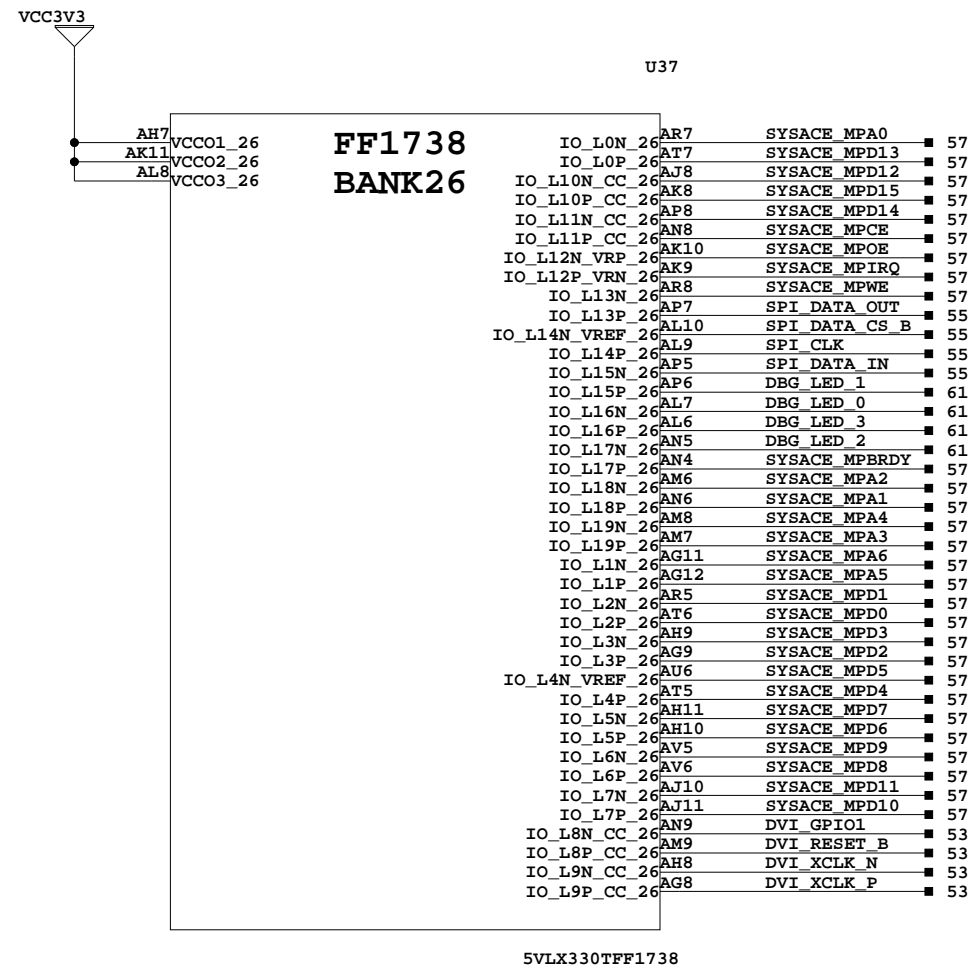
VCC3V3

U37

AH7 VCCO1_26
AK11 VCCO2_26
AL8 VCCO3_26

FF1738
BANK26

| Pin name | Pin | Net | Page |
|---|---|---|---|
| IO_L0N_26 | AR7 | SYSACE_MPA0 | 57 |
| IO_L0P_26 | AT7 | SYSACE_MPD13 | 57 |
| IO_L10N_CC_26 | AJ8 | SYSACE_MPD12 | 57 |
| IO_L10P_CC_26 | AK8 | SYSACE_MPD15 | 57 |
| IO_L11N_CC_26 | AP8 | SYSACE_MPD14 | 57 |
| IO_L11P_CC_26 | AN8 | SYSACE_MPCE | 57 |
| IO_L12N_VRP_26 | AK10 | SYSACE_MPOE | 57 |
| IO_L12P_VRN_26 | AK9 | SYSACE_MPIRQ | 57 |
| IO_L13N_26 | AR8 | SYSACE_MPWE | 57 |
| IO_L13P_26 | AP7 | SPI_DATA_OUT | 55 |
| IO_L14N_VREF_26 | AL10 | SPI_DATA_CS_B | 55 |
| IO_L14P_26 | AL9 | SPI_CLK | 55 |
| IO_L15N_26 | AP5 | SPI_DATA_IN | 55 |
| IO_L15P_26 | AP6 | DBG_LED_1 | 61 |
| IO_L16N_26 | AL7 | DBG_LED_0 | 61 |
| IO_L16P_26 | AL6 | DBG_LED_3 | 61 |
| IO_L17N_26 | AN5 | DBG_LED_2 | 61 |
| IO_L17P_26 | AN4 | SYSACE_MPBRDY | 57 |
| IO_L18N_26 | AM6 | SYSACE_MPA2 | 57 |
| IO_L18P_26 | AN6 | SYSACE_MPA1 | 57 |
| IO_L19N_26 | AM8 | SYSACE_MPA4 | 57 |
| IO_L19P_26 | AM7 | SYSACE_MPA3 | 57 |
| IO_L1N_26 | AG11 | SYSACE_MPA6 | 57 |
| IO_L1P_26 | AG12 | SYSACE_MPA5 | 57 |
| IO_L2N_26 | AR5 | SYSACE_MPD1 | 57 |
| IO_L2P_26 | AT6 | SYSACE_MPD0 | 57 |
| IO_L3N_26 | AH9 | SYSACE_MPD3 | 57 |
| IO_L3P_26 | AG9 | SYSACE_MPD2 | 57 |
| IO_L4N_VREF_26 | AU6 | SYSACE_MPD5 | 57 |
| IO_L4P_26 | AT5 | SYSACE_MPD4 | 57 |
| IO_L5N_26 | AH11 | SYSACE_MPD7 | 57 |
| IO_L5P_26 | AH10 | SYSACE_MPD6 | 57 |
| IO_L6N_26 | AV5 | SYSACE_MPD9 | 57 |
| IO_L6P_26 | AV6 | SYSACE_MPD8 | 57 |
| IO_L7N_26 | AJ10 | SYSACE_MPD11 | 57 |
| IO_L7P_26 | AJ11 | SYSACE_MPD10 | 57 |
| IO_L8N_CC_26 | AN9 | DVI_GPIO1 | 53 |
| IO_L8P_CC_26 | AM9 | DVI_RESET_B | 53 |
| IO_L9N_CC_26 | AH8 | DVI_XCLK_N | 53 |
| IO_L9P_CC_26 | AG8 | DVI_XCLK_P | 53 |

5VLX330TFF1738